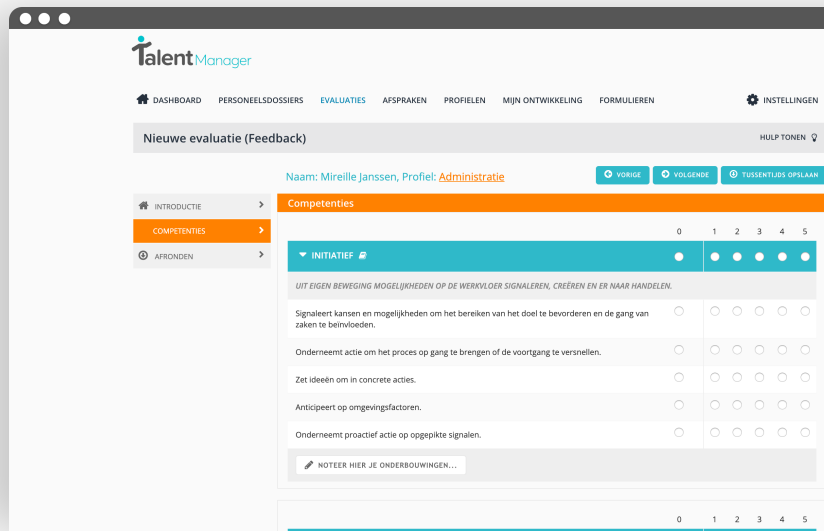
TalentManager

DASHBOARD PERSONEELSDOSSIERS EVALUATIES AFSPRAKEN PROFIELEN MIJN ONTWIKKELING FORMULIEREN INSTELLINGEN

Nieuwe evaluatie (Feedback)

HULP TONEN

Naam: Mireille Janssen, Profiel: Administratie

VORIGE VOLGENDE TUSSENTIJDS OPSLAAN

INTRODUCTIE
COMPETENTIES
AFRONDEN

Competenties

0 1 2 3 4 5

INITIATIEF

UIT EIGEN BEWEGING MOGELIJKHEDEN OP DE WERKVLOER SIGNALEREN, CREËREN EN ER NAAR HANDELEN.

Signaleert kansen en mogelijkheden om het bereiken van het doel te bevorderen en de gang van zaken te beïnvloeden.

Onderneemt actie om het proces op gang te brengen of de voortgang te versnellen.

Zet ideeën om in concrete acties.

Anticipeert op omgevingsfactoren.

Onderneemt proactief actie op opgepikte signalen.

NOTEER HIER JE ONDERBOUWINGEN...

0 1 2 3 4 5